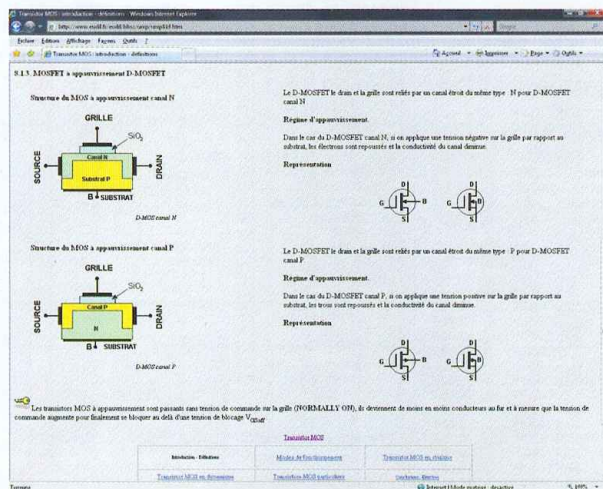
Transistor MOS : introduction - définitions - Windows Internet Explorer

http://www.esiel.fr/web/files/amp/amp4.html

Fichier Édition Affichage Favoris Outils ?

Transistor MOS : introduction - définitions

Accueil Imprimer Page Outils

9.1.3. MOSFET à appauvrissement D-MOSFET

Structure du MOS à appauvrissement canal N

GRILLE

$SiO_2$

SOURCE

Canal N

Substrat P

DRAIN

B SUBSTRAT

D-MOS canal N

Le D-MOSFET le drain et la grille sont reliés par un canal étroit du même type : N pour D-MOSFET canal N

Régime d'appauvrissement.

Dans le cas du D-MOSFET canal N, si on applique une tension négative sur la grille par rapport au substrat, les électrons sont repoussés et la conductivité du canal diminue.

Représentation

D G B S

D G S

Structure du MOS à appauvrissement canal P

GRILLE

$SiO_2$

SOURCE

Canal P

N

DRAIN

B SUBSTRAT

D-MOS canal P

Le D-MOSFET le drain et la grille sont reliés par un canal étroit du même type : P pour D-MOSFET canal P.

Régime d'appauvrissement.

Dans le cas du D-MOSFET canal P, si on applique une tension positive sur la grille par rapport au substrat, les trous sont repoussés et la conductivité du canal diminue.

Représentation

D G B S

D G S

Les transistors MOS à appauvrissement sont passants sans tension de commande sur la grille (NORMALLY ON), ils deviennent de moins en moins conducteurs au fur et à mesure que la tension de commande augmente pour finalement se bloquer au delà d'une tension de blocage $V_{GSoff}$.

Transistor MOS

| Introduction - Définitions | Modes de fonctionnement | Transistor MOS en résistance |
|---|---|---|
| Transistor MOS en limiteur | Transistors MOS particuliers | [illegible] |

Terminé

Internet | Mode protégé : désactivé

100%